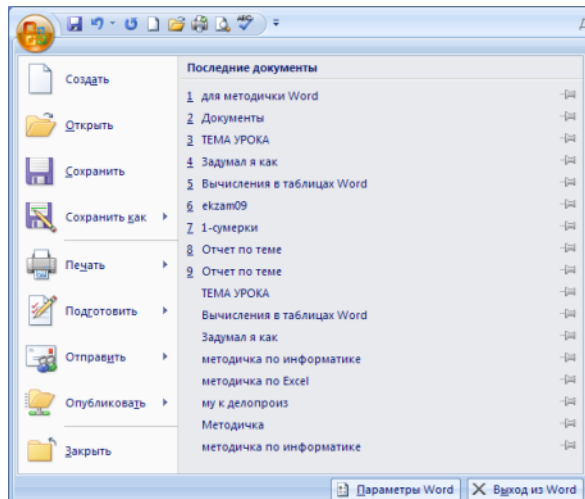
Создать
Открыть
Сохранить
Сохранить как
Печать
Подготовить
Отправить
Опубликовать
Закрыть

Последние документы
1 для методички Word
2 Документы
3 ТЕМА УРОКА
4 Задумал я как
5 Вычисления в таблицах Word
6 ekzam09
7 1-сумерки
8 Отчет по теме
9 Отчет по теме
ТЕМА УРОКА
Вычисления в таблицах Word
Задумал я как
методичка по информатике
методичка по Excel
му к делопроиз
Методичка
методичка по информатике

Параметры Word
Выход из Word